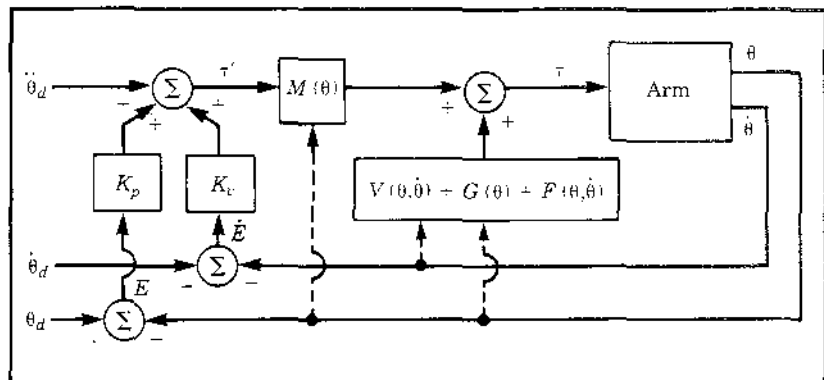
$\ddot{\theta}_d$
$\Sigma$
$\tau'$
$M(\theta)$
$\Sigma$
$\tau$
Arm
$\theta$
$\dot{\theta}$
$-$
$+$
$+$
$+$
$+$
$K_p$
$K_v$
$V(\theta,\dot{\theta}) + G(\theta) + F(\theta,\dot{\theta})$
$\dot{E}$
$\dot{\theta}_d$
$\Sigma$
$-$
$-$
$E$
$\theta_d$
$\Sigma$
$-$